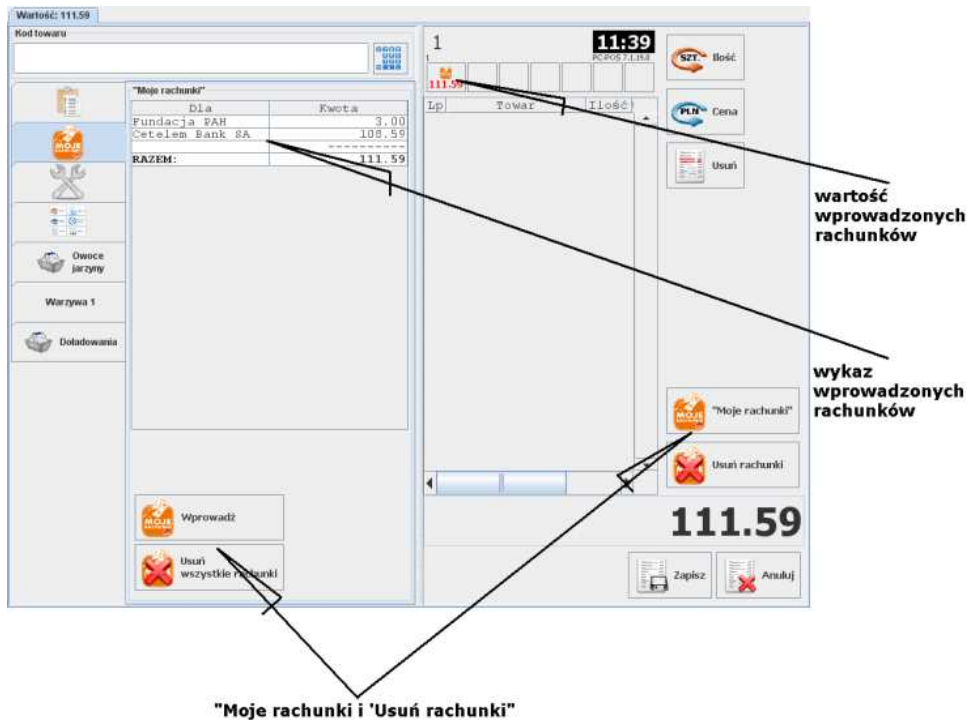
Wartość: 111.59

Kod towaru

"Moje rachunki"

| Dla | Kwota |
|---|---|
| Fundacja PAH | 3.00 |
| Cetelem Bank SA | 108.59 |
| | ---------- |
| RAZEM: | 111.59 |

MOJE

Owoce jarzyny

Warzywa 1

Doładowania

Wprowadź

Usuń wszystkie rachunki

1

11:39

PC-POS 7.1.15.0

111.59

Lp | Towar | Ilość

SZT. Ilość

PLN Cena

Usuń

wartość wprowadzonych rachunków

wykaz wprowadzonych rachunków

"Moje rachunki"

Usuń rachunki

111.59

Zapisz

Anuluj

"Moje rachunki i 'Usuń rachunki"